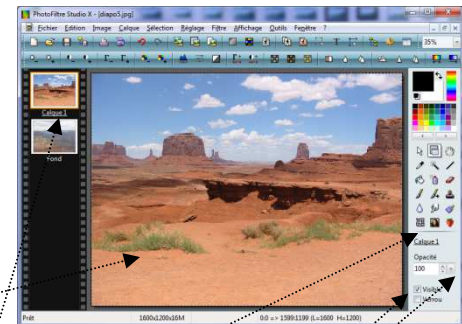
PhotoFiltre Studio X - [diapo5.jpg]

Fichier Edition Image Calque Sélection Réglage Filtre Affichage Outils Fenêtre ?

35%

Calque 1

Fond

Calque 1

Opacité

100

Visible

Verrou

Prêt

1600x1200x16M

0:0 => 1599:1199 (L=1600 H=1200)